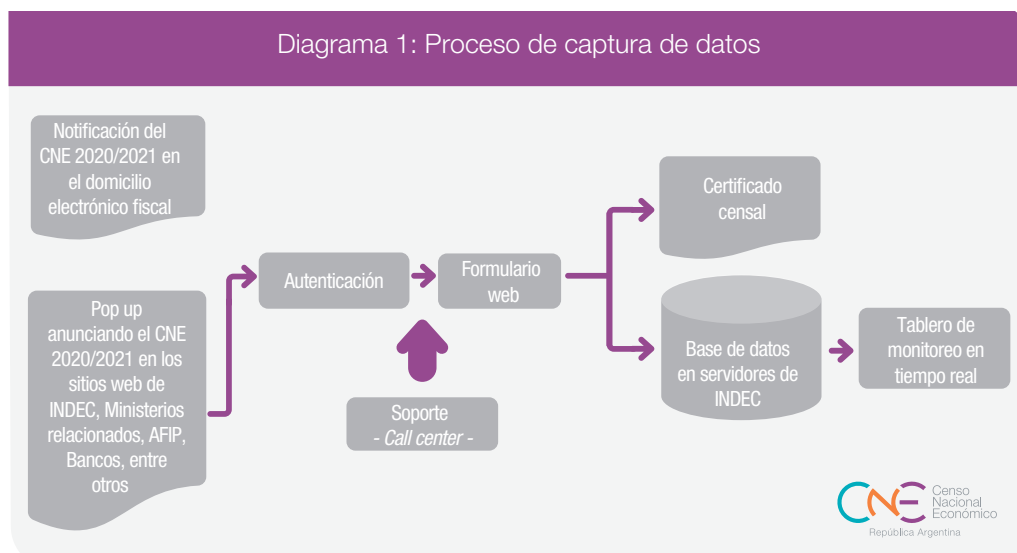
Diagrama 1: Proceso de captura de datos

Notificación del CNE 2020/2021 en el domicilio electrónico fiscal

Pop up anunciando el CNE 2020/2021 en los sitios web de INDEC, Ministerios relacionados, AFIP, Bancos, entre otros

Autenticación

Formulario web

Soporte - Call center -

Certificado censal

Base de datos en servidores de INDEC

Tablero de monitoreo en tiempo real

CNE Censo Nacional Económico
República Argentina